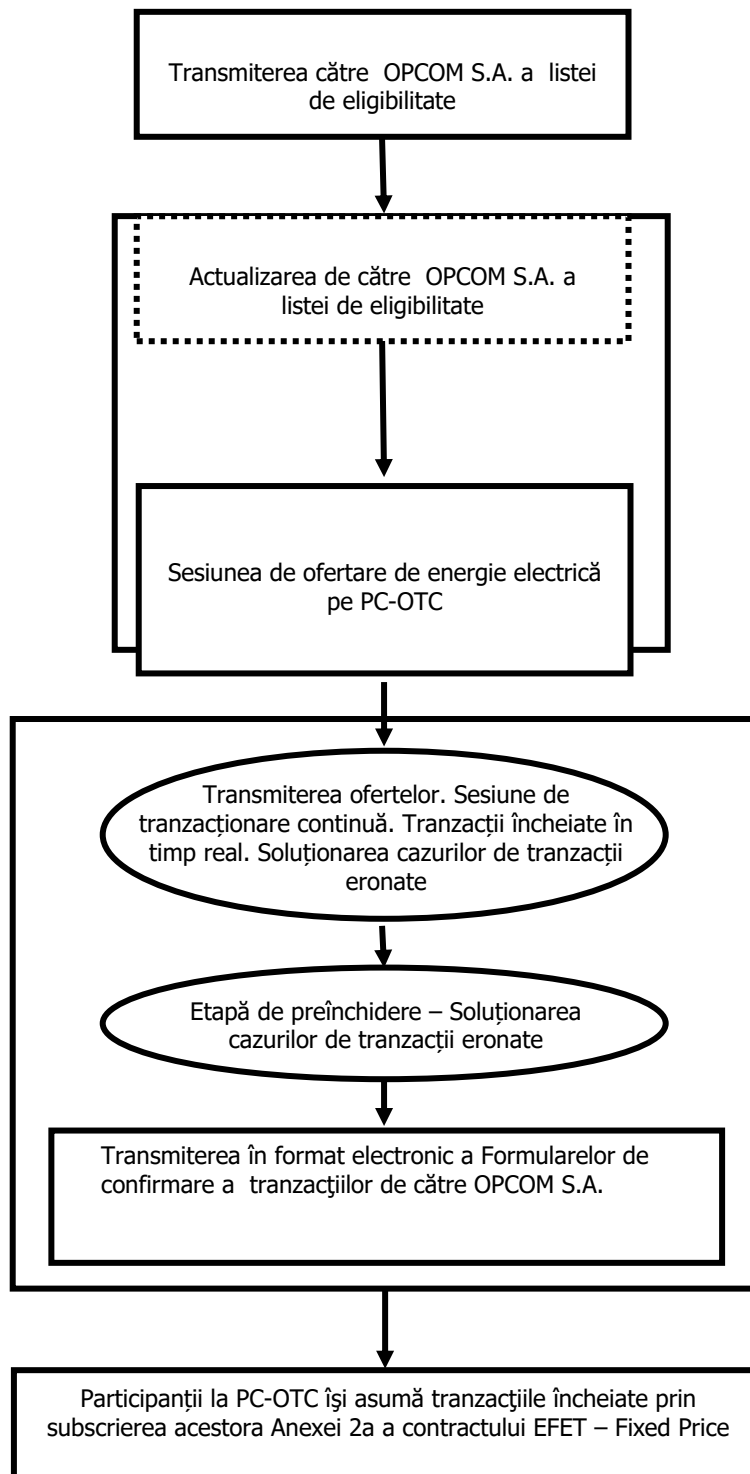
Transmiterea către OPCOM S.A. a listei de eligibilitate

Actualizarea de către OPCOM S.A. a listei de eligibilitate

Sesiunea de ofertare de energie electrică pe PC-OTC

Transmiterea ofertelor. Sesiune de tranzacționare continuă. Tranzacții încheiate în timp real. Soluționarea cazurilor de tranzacții eronate

Etapă de preînchidere – Soluționarea cazurilor de tranzacții eronate

Transmiterea în format electronic a Formularelor de confirmare a tranzacţiilor de către OPCOM S.A.

Participanții la PC-OTC îşi asumă tranzacţiile încheiate prin subscrierea acestora Anexei 2a a contractului EFET – Fixed Price